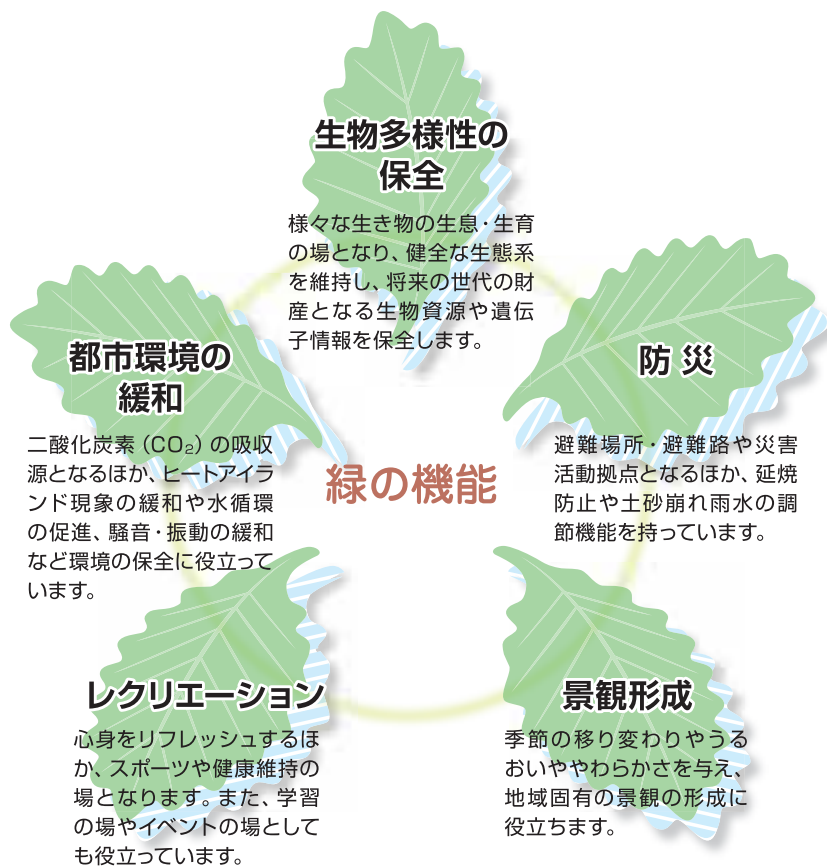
生物多様性の保全

様々な生き物の生息・生育の場となり、健全な生態系を維持し、将来の世代の財産となる生物資源や遺伝子情報を保全します。

都市環境の緩和

二酸化炭素（$CO_2$）の吸収源となるほか、ヒートアイランド現象の緩和や水循環の促進、騒音・振動の緩和など環境の保全に役立っています。

防 災

避難場所・避難路や災害活動拠点となるほか、延焼防止や土砂崩れ雨水の調節機能を持っています。

緑の機能

レクリエーション

心身をリフレッシュするほか、スポーツや健康維持の場となります。また、学習の場やイベントの場としても役立っています。

景観形成

季節の移り変わりやうるおいややわらかさを与え、地域固有の景観の形成に役立ちます。